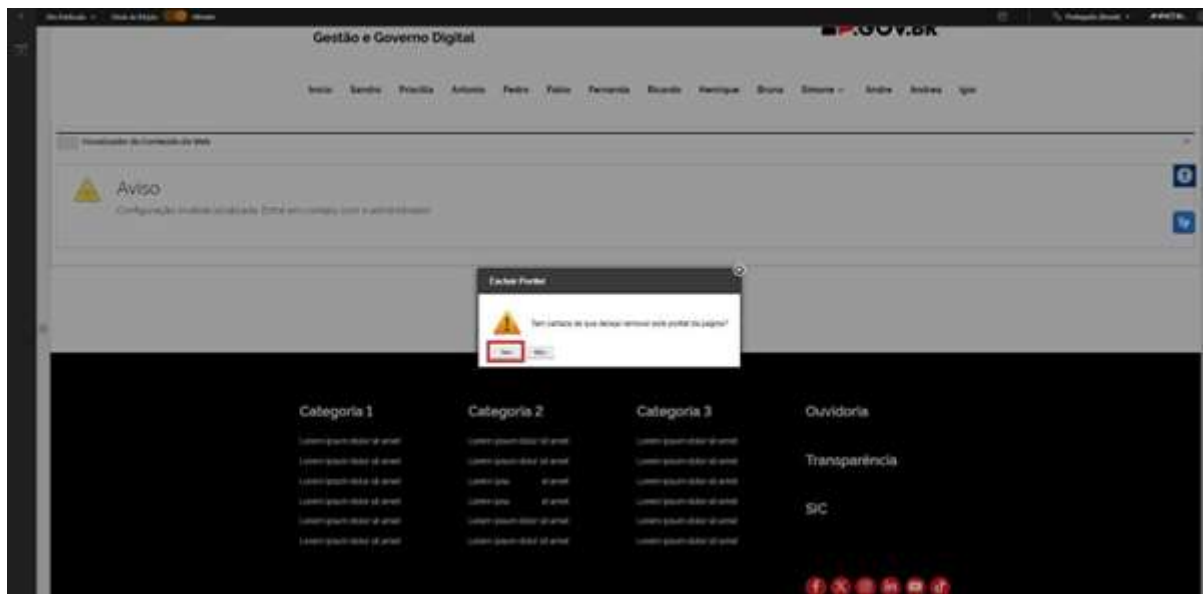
Gestão e Governo Digital

gov.br

Início Sandro Priscilla Antonio Pedro Fabio Fernanda Ricardo Henrique Bruna Simone Andre Andrea Igor

Visualizador de Conteúdo da Web

Aviso

Configuração inválida localizada. Entre em contato com o administrador.

Fechar Portlet

Tem certeza de que deseja remover este portlet da página?

Sim Não

Categoria 1

Lorem ipsum dolor sit amet
Lorem ipsum dolor sit amet
Lorem ipsum dolor sit amet
Lorem ipsum dolor sit amet
Lorem ipsum dolor sit amet
Lorem ipsum dolor sit amet

Categoria 2

Lorem ipsum dolor sit amet
Lorem ipsum dolor sit amet
Lorem ipsu sit amet
Lorem ipsu sit amet
Lorem ipsum dolor sit amet
Lorem ipsum dolor sit amet

Categoria 3

Lorem ipsum dolor sit amet
Lorem ipsum dolor sit amet
Lorem ipsum dolor sit amet
Lorem ipsum dolor sit amet
Lorem ipsum dolor sit amet
Lorem ipsum dolor sit amet

Ouvidoria

Transparência

SIC